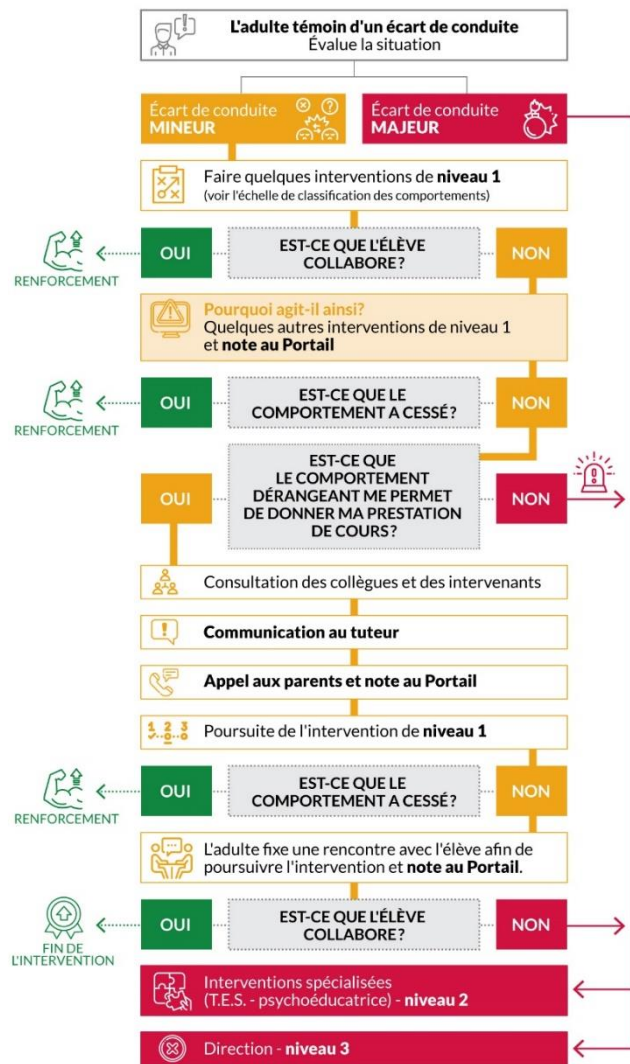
**L'adulte témoin d'un écart de conduite**
Évalue la situation

Écart de conduite **MINEUR**

Écart de conduite **MAJEUR**

Faire quelques interventions de **niveau 1**
(voir l'échelle de classification des comportements)

RENFORCEMENT

OUI

EST-CE QUE L'ÉLÈVE COLLABORE?

NON

**Pourquoi agit-il ainsi?**
Quelques autres interventions de niveau 1 et **note au Portail**

RENFORCEMENT

OUI

EST-CE QUE LE COMPORTEMENT A CESSÉ?

NON

OUI

EST-CE QUE LE COMPORTEMENT DÉRANGEANT ME PERMET DE DONNER MA PRESTATION DE COURS?

NON

Consultation des collègues et des intervenants

**Communication au tuteur**

**Appel aux parents et note au Portail**

Poursuite de l'intervention de **niveau 1**

RENFORCEMENT

OUI

EST-CE QUE LE COMPORTEMENT A CESSÉ?

NON

L'adulte fixe une rencontre avec l'élève afin de poursuivre l'intervention et **note au Portail**.

FIN DE L'INTERVENTION

OUI

EST-CE QUE L'ÉLÈVE COLLABORE?

NON

Interventions spécialisées
(T.E.S. - psychoéducatrice) - **niveau 2**

Direction - **niveau 3**